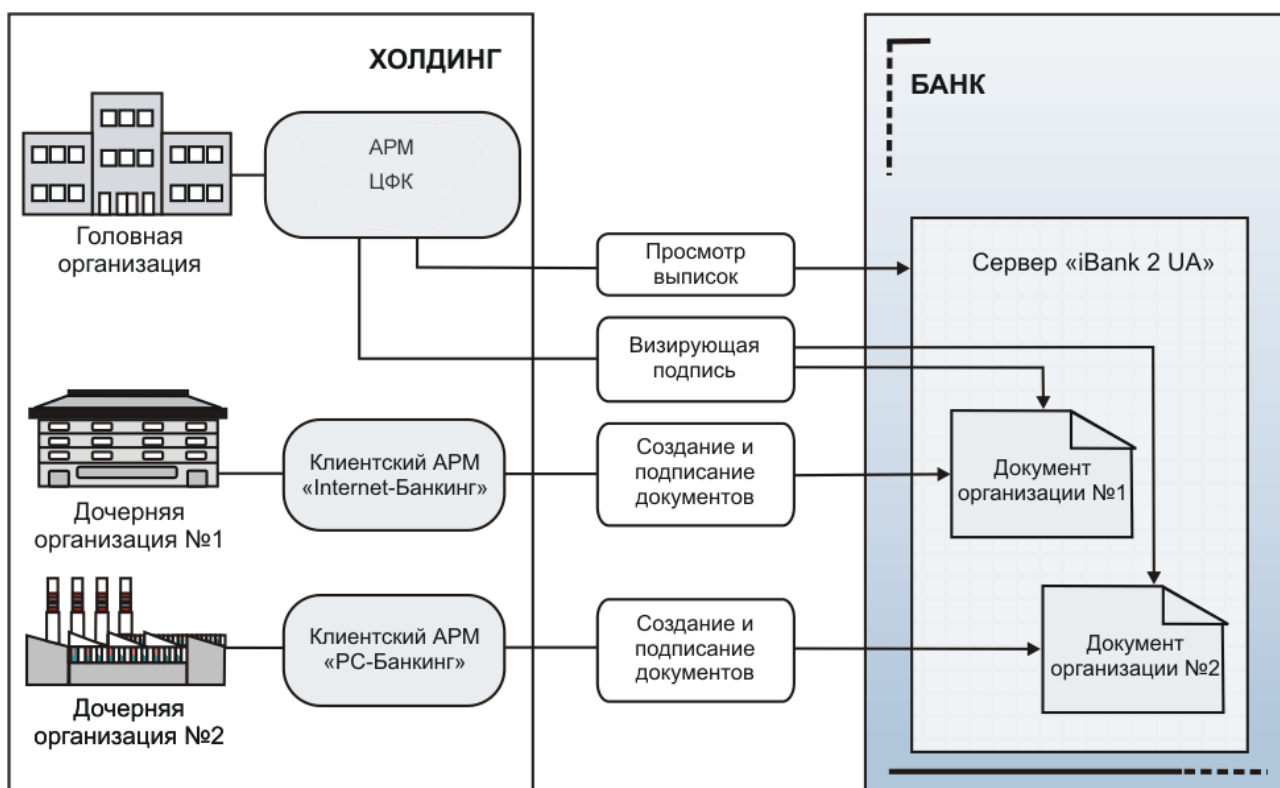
ХОЛДИНГ

БАНК

Головная организация

АРМ ЦФК

Просмотр выписок

Сервер «iBank 2 UA»

Визирующая подпись

Дочерняя организация №1

Клиентский АРМ «Internet-Банкинг»

Создание и подписание документов

Документ организации №1

Дочерняя организация №2

Клиентский АРМ «PC-Банкинг»

Создание и подписание документов

Документ организации №2